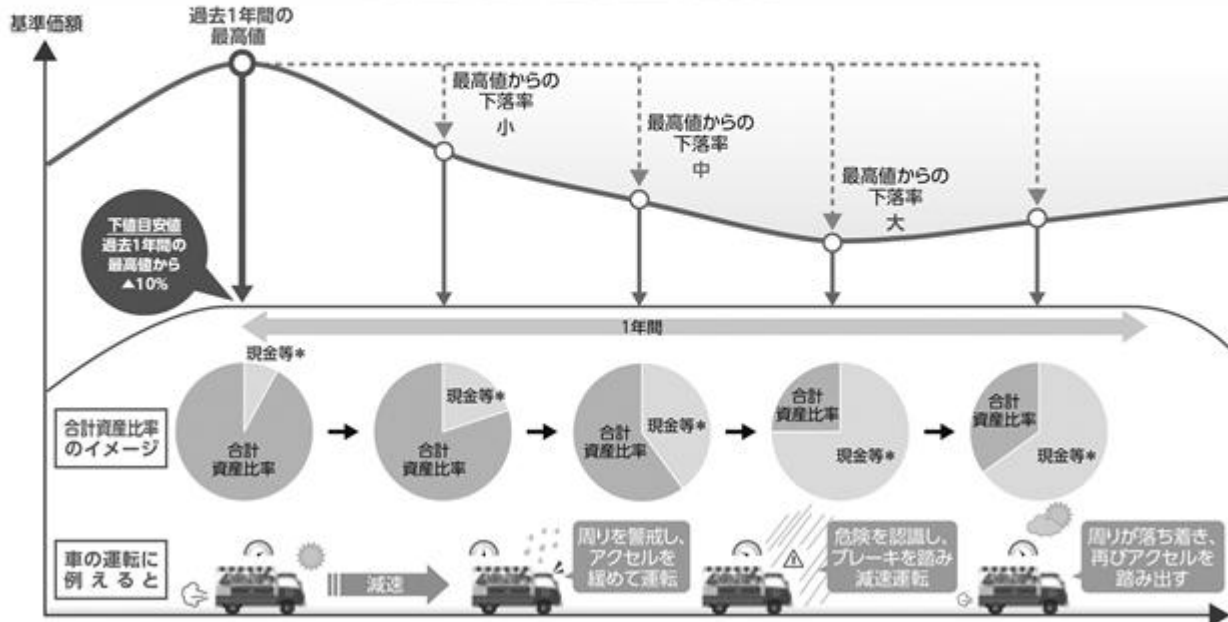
基準価額

過去1年間の最高値

最高値からの下落率
小

最高値からの下落率
中

最高値からの下落率
大

下値目安値
過去1年間の最高値から
▲10%

1年間

合計資産比率のイメージ

現金等＊
合計資産比率

現金等＊
合計資産比率

合計資産比率
現金等＊

合計資産比率
現金等＊

合計資産比率
現金等＊

車の運転に例えると

減速

周りを警戒し、アクセルを緩めて運転

危険を認識し、ブレーキを踏み減速運転

周りが落ち着き、再びアクセルを踏み出す